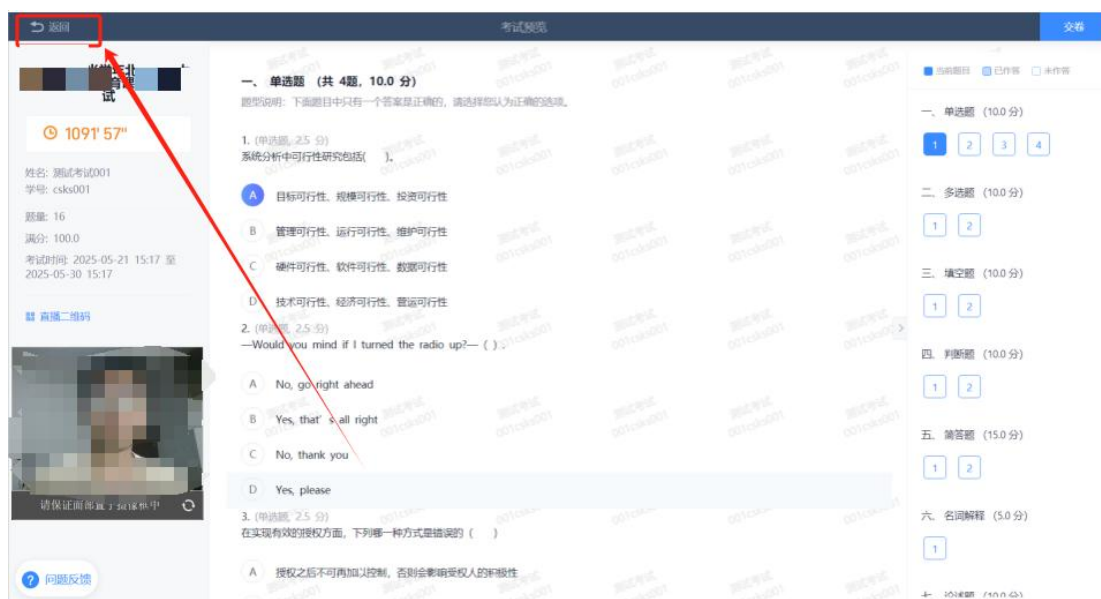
返回

考试预览

交卷

试

1091' 57"

姓名：测试考试001
学号：csks001

题量：16
满分：100.0
考试时间：2025-05-21 15:17 至 2025-05-30 15:17

直播二维码

请保证面部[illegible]中

问题反馈

一、单选题（共 4题，10.0 分）
题型说明：下面题目中只有一个答案是正确的，请选择您认为正确的选项。

1. (单选题, 2.5 分)
系统分析中可行性研究包括(　　)。

A 目标可行性、规模可行性、投资可行性

B 管理可行性、运行可行性、维护可行性

C 硬件可行性、软件可行性、数据可行性

D 技术可行性、经济可行性、营运可行性

2. (单选题, 2.5 分)
—Would you mind if I turned the radio up?— ( ) .

A No, go right ahead

B Yes, that' s all right

C No, thank you

D Yes, please

3. (单选题, 2.5 分)
在实现有效的授权方面，下列哪一种方式是错误的（　　）

A 授权之后不可再加以控制，否则会影响受权人的积极性

当前题目　已作答　未作答

一、单选题（10.0 分）
1 2 3 4

二、多选题（10.0 分）
1 2

三、填空题（10.0 分）
1 2

四、判断题（10.0 分）
1 2

五、简答题（15.0 分）
1 2

六、名词解释（5.0 分）
1

七、论述题（10.0 分）

测试考试 001csks001